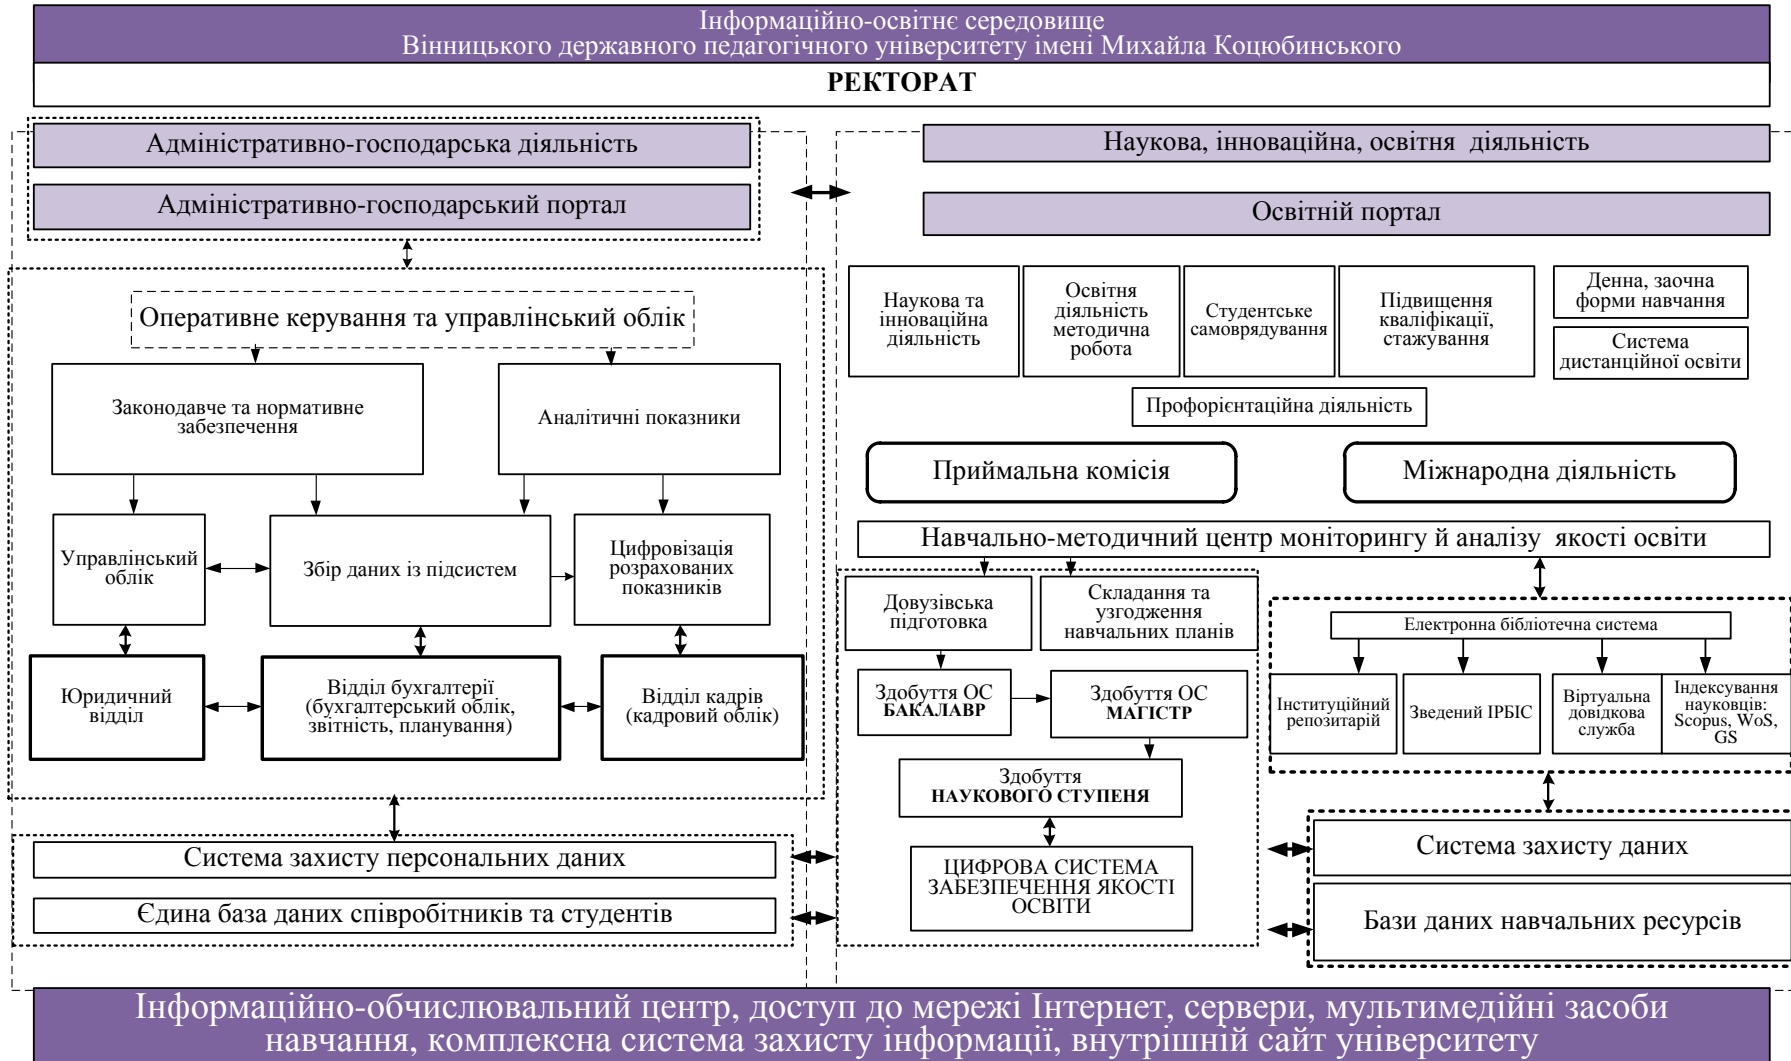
Інформаційно-освітнє середовище
Вінницького державного педагогічного університету імені Михайла Коцюбинського

РЕКТОРАТ

Адміністративно-господарська діяльність

Адміністративно-господарський портал

Оперативне керування та управлінський облік

Законодавче та нормативне забезпечення

Аналітичні показники

Управлінський облік

Збір даних із підсистем

Цифровізація розрахованих показників

Юридичний відділ

Відділ бухгалтерії (бухгалтерський облік, звітність, планування)

Відділ кадрів (кадровий облік)

Система захисту персональних даних

Єдина база даних співробітників та студентів

Наукова, інноваційна, освітня діяльність

Освітній портал

Наукова та інноваційна діяльність

Освітня діяльність методична робота

Студентське самоврядування

Підвищення кваліфікації, стажування

Денна, заочна форми навчання

Система дистанційної освіти

Профорієнтаційна діяльність

Приймальна комісія

Міжнародна діяльність

Навчально-методичний центр моніторингу й аналізу якості освіти

Довузівська підготовка

Складання та узгодження навчальних планів

Здобуття ОС БАКАЛАВР

Здобуття ОС МАГІСТР

Здобуття НАУКОВОГО СТУПЕНЯ

ЦИФРОВА СИСТЕМА ЗАБЕЗПЕЧЕННЯ ЯКОСТІ ОСВІТИ

Електронна бібліотечна система

Інституційний репозитарій

Зведений ІРБІС

Віртуальна довідкова служба

Індексування науковців: Scopus, WoS, GS

Система захисту даних

Бази даних навчальних ресурсів

Інформаційно-обчислювальний центр, доступ до мережі Інтернет, сервери, мультимедійні засоби навчання, комплексна система захисту інформації, внутрішній сайт університету